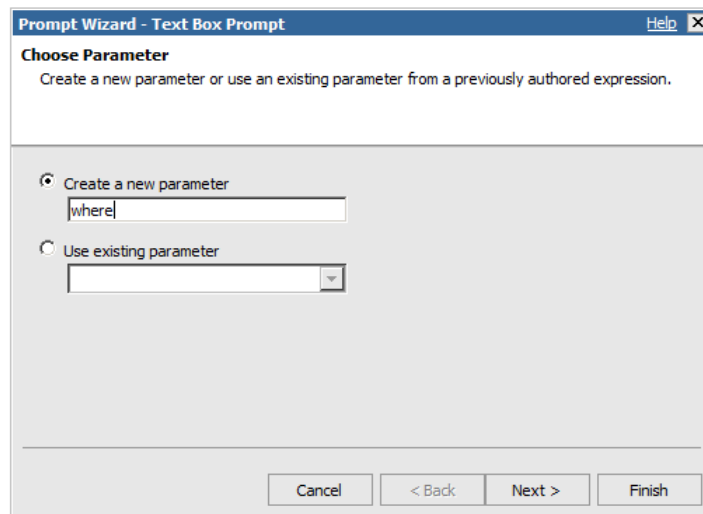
Prompt Wizard - Text Box Prompt
Help

Choose Parameter
Create a new parameter or use an existing parameter from a previously authored expression.

Create a new parameter
where

Use existing parameter

Cancel
< Back
Next >
Finish